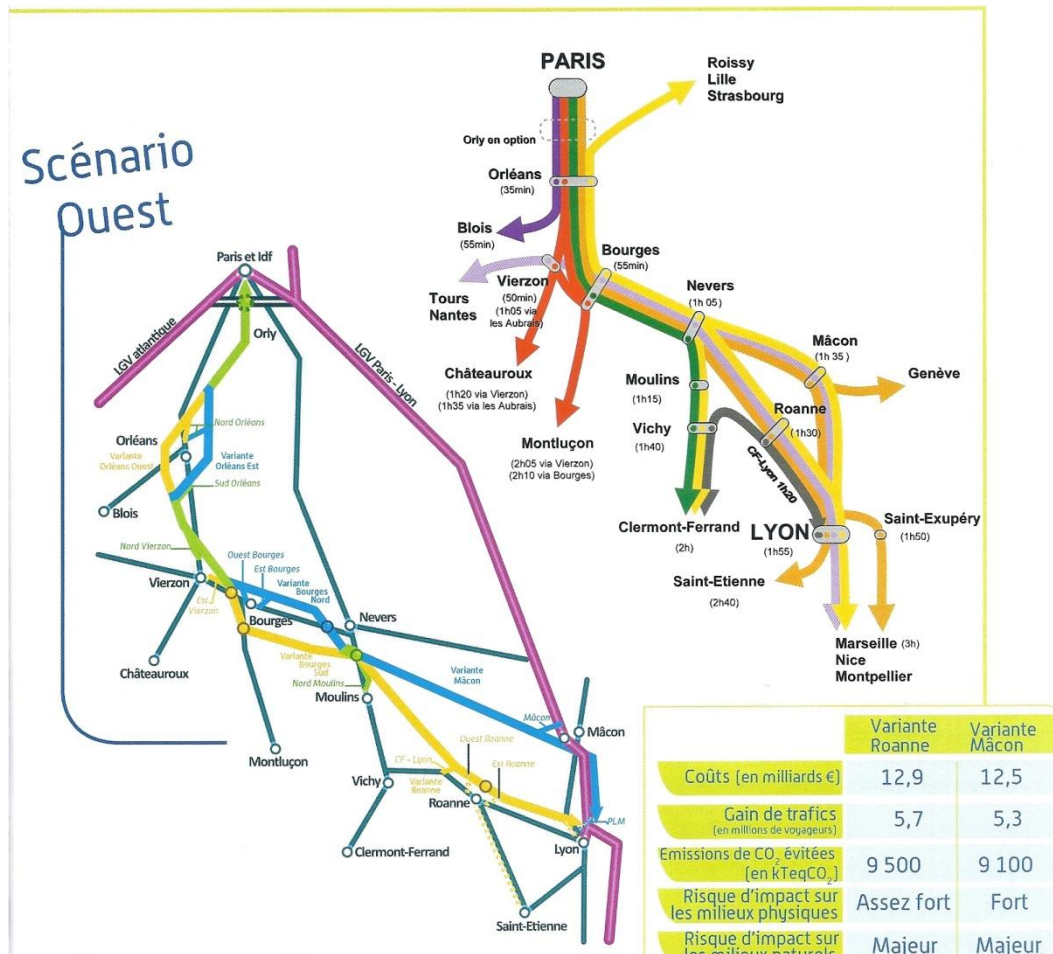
Scénario Ouest

Paris et Idf

LGV atlantique

LGV Paris - Lyon

Orly

Nord Orléans

Orléans

Variante Orléans Ouest

Variante Orléans Est

Sud Orléans

Blois

Nord Vierzon

Ouest Bourges

Est Bourges

Vierzon

Est Vierzon

Variante Bourges Nord

Bourges

Nevers

Châteauroux

Variante Bourges Sud

Nord Moulins

Moulins

Variante Mâcon

Mâcon

Mâcon

Montluçon

CF - Lyon

Ouest Roanne

Est Roanne

Vichy

Variante Roanne

Roanne

PLM

Lyon

Clermont-Ferrand

Saint-Etienne

PARIS

Roissy
Lille
Strasbourg

Orly en option

Orléans
(35min)

Blois
(55min)

Bourges
(55min)

Vierzon
(50min)
(1h05 via les Aubrais)

Tours
Nantes

Nevers
(1h 05)

Mâcon
(1h 35)

Genève

Châteauroux
(1h20 via Vierzon)
(1h35 via les Aubrais)

Moulins
(1h15)

Roanne
(1h30)

Montluçon
(2h05 via Vierzon)
(2h10 via Bourges)

Vichy
(1h40)

CF-Lyon 1h20

Clermont-Ferrand
(2h)

LYON
(1h55)

Saint-Exupéry
(1h50)

Saint-Etienne
(2h40)

Marseille (3h)
Nice
Montpellier

| | Variante Roanne | Variante Mâcon |
|---|---|---|
| Coûts [en milliards €] | 12,9 | 12,5 |
| Gain de trafics (en millions de voyageurs) | 5,7 | 5,3 |
| Emissions de $CO_2$ évitées [en kTeq$CO_2$] | 9 500 | 9 100 |
| Risque d'impact sur les milieux physiques | Assez fort | Fort |
| Risque d'impact sur les milieux naturels | Majeur | Majeur |